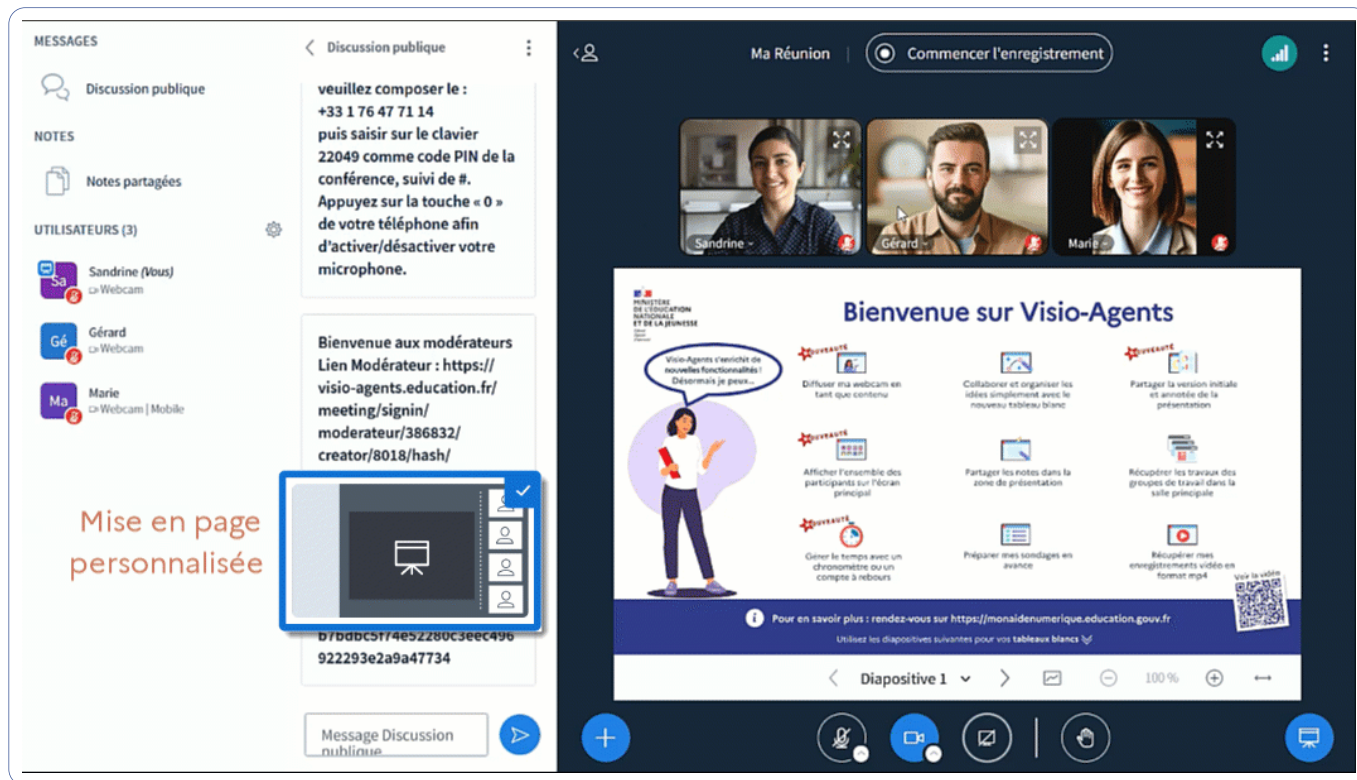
MESSAGES

Discussion publique

NOTES

Notes partagées

UTILISATEURS (3)

Sa Sandrine (Vous)
Webcam

Gé Gérard
Webcam

Ma Marie
Webcam | Mobile

Mise en page personnalisée

Discussion publique

veuillez composer le :
+33 1 76 47 71 14
puis saisir sur le clavier 22049 comme code PIN de la conférence, suivi de #.
Appuyez sur la touche « 0 » de votre téléphone afin d'activer/désactiver votre microphone.

Bienvenue aux modérateurs
Lien Modérateur : https://visio-agents.education.fr/meeting/signin/moderateur/386832/creator/8018/hash/
b7bdbc5f74e52280c3eec496922293e2a9a47734

Message Discussion publique

Ma Réunion | Commencer l'enregistrement

Sandrine
Gérard
Marie

MINISTÈRE DE L'ÉDUCATION NATIONALE ET DE LA JEUNESSE

Bienvenue sur Visio-Agents

Visio-Agents s'enrichit de nouvelles fonctionnalités ! Désormais je peux...

NOUVEAUTÉ
Diffuser ma webcam en tant que contenu

Collaborer et organiser les idées simplement avec le nouveau tableau blanc

NOUVEAUTÉ
Partager la version initiale et annotée de la présentation

NOUVEAUTÉ
Afficher l'ensemble des participants sur l'écran principal

Partager les notes dans la zone de présentation

Récupérer les travaux des groupes de travail dans la salle principale

NOUVEAUTÉ
Gérer le temps avec un chronomètre ou un compte à rebours

Préparer mes sondages en avance

Récupérer mes enregistrements vidéo en format mp4

Voir la vidéo

Pour en savoir plus : rendez-vous sur https://monaidenumerique.education.gouv.fr
Utilisez les diapositives suivantes pour vos tableaux blancs

Diapositive 1

100 %